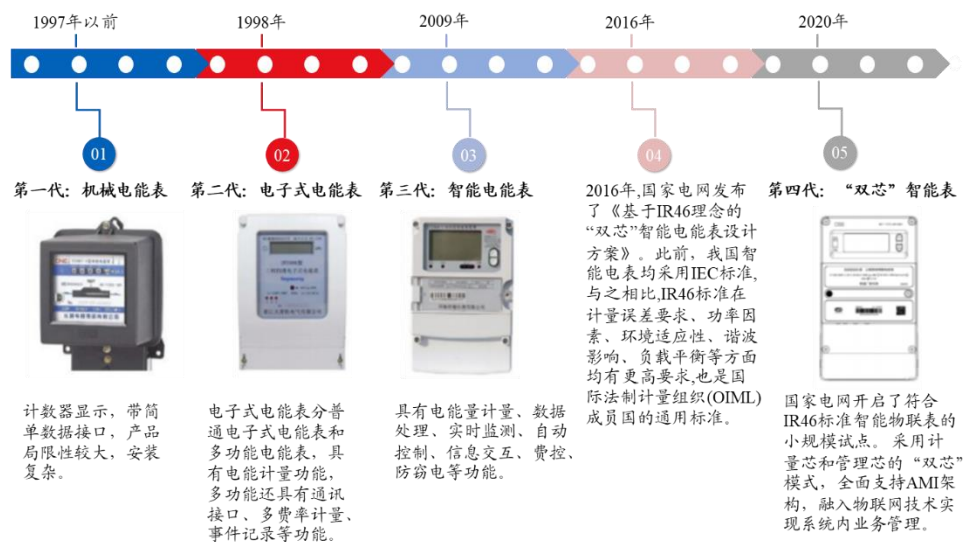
1997年以前

1998年

2009年

2016年

2020年

01

02

03

04

05

第一代：机械电能表

计数器显示，带简单数据接口，产品局限性较大，安装复杂。

第二代：电子式电能表

电子式电能表分普通电子式电能表和多功能电能表，具有电能计量功能，多功能还具有通讯接口、多费率计量、事件记录等功能。

第三代：智能电能表

具有电能量计量、数据处理、实时监测、自动控制、信息交互、费控、防窃电等功能。

2016年,国家电网发布了《基于IR46理念的"双芯"智能电能表设计方案》。此前，我国智能电表均采用IEC标准,与之相比,IR46标准在计量误差要求、功率因素、环境适应性、谐波影响、负载平衡等方面均有更高要求,也是国际法制计量组织(OIML)成员国的通用标准。

第四代："双芯"智能表

国家电网开启了符合IR46标准智能物联表的小规模试点。采用计量芯和管理芯的"双芯"模式，全面支持AMI架构，融入物联网技术实现系统内业务管理。